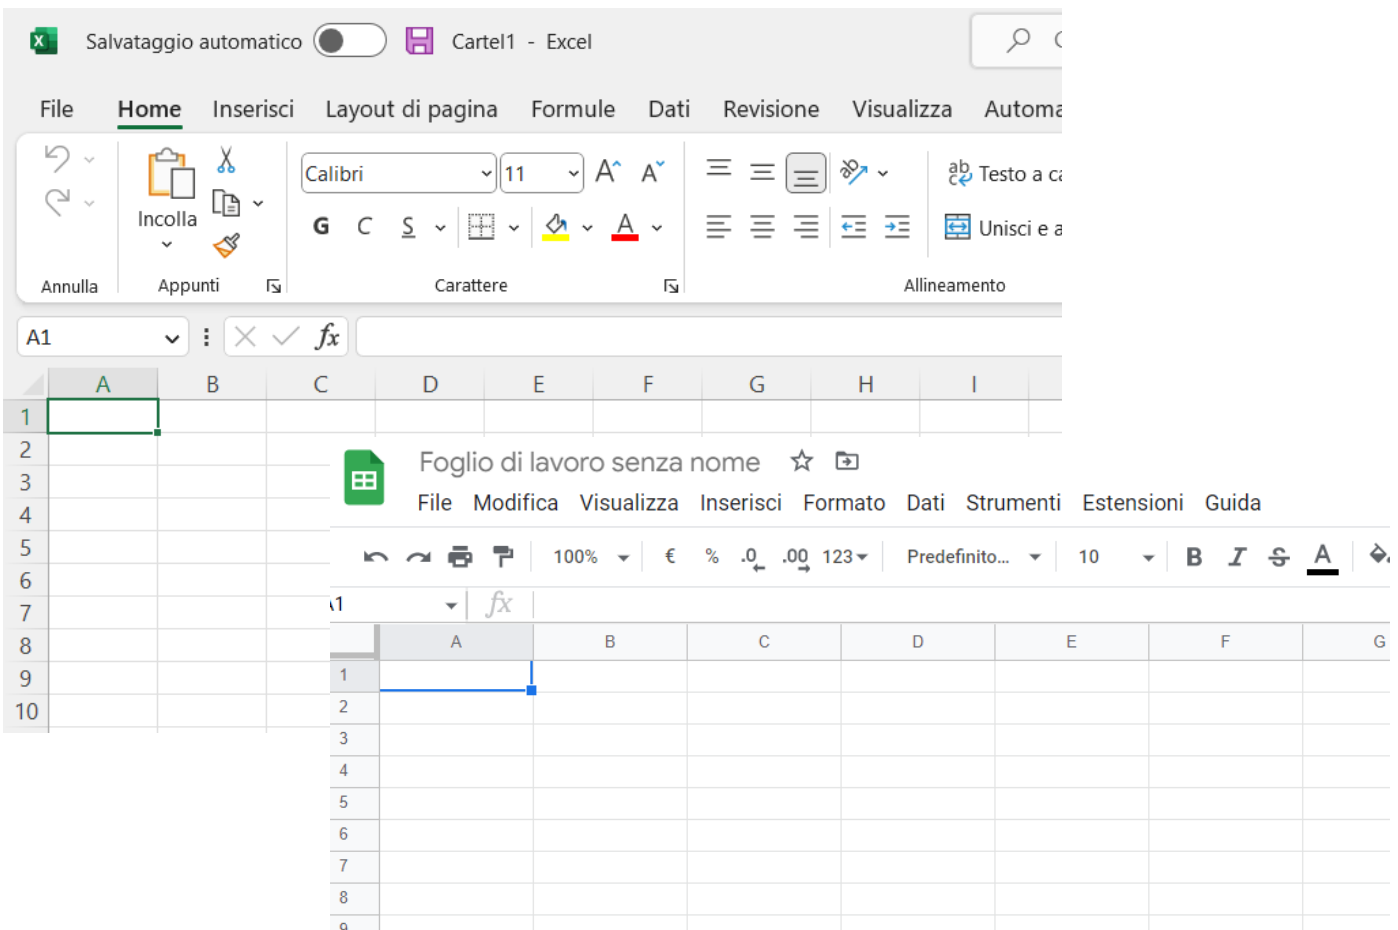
Salvataggio automatico Cartel1 - Excel

File Home Inserisci Layout di pagina Formule Dati Revisione Visualizza Automa

Incolla

Calibri 11

G C S

Testo a ca

Unisci e a

Annulla Appunti Carattere Allineamento

A1

$fx$

| | A | B | C | D | E | F | G | H | I |
|---|---|---|---|---|---|---|---|---|---|
| 1 | | | | | | | | | |
| 2 | | | | | | | | | |
| 3 | | | | | | | | | |
| 4 | | | | | | | | | |
| 5 | | | | | | | | | |
| 6 | | | | | | | | | |
| 7 | | | | | | | | | |
| 8 | | | | | | | | | |
| 9 | | | | | | | | | |
| 10 | | | | | | | | | |

Foglio di lavoro senza nome

File Modifica Visualizza Inserisci Formato Dati Strumenti Estensioni Guida

100% € % .0 .00 123 Predefinito... 10 B I S A

A1 $fx$

| | A | B | C | D | E | F | G |
|---|---|---|---|---|---|---|---|
| 1 | | | | | | | |
| 2 | | | | | | | |
| 3 | | | | | | | |
| 4 | | | | | | | |
| 5 | | | | | | | |
| 6 | | | | | | | |
| 7 | | | | | | | |
| 8 | | | | | | | |
| 9 | | | | | | | |